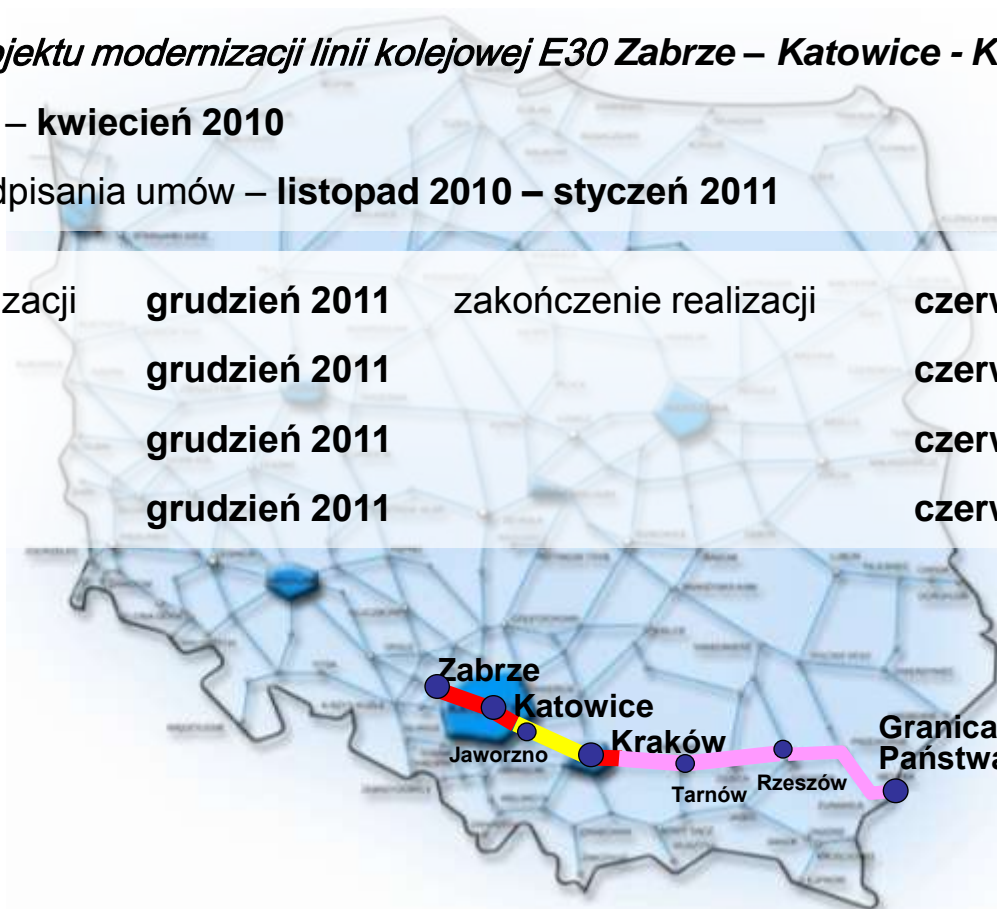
ojektu modernizacji linii kolejowej E30 Zabrze – Katowice - K

– kwiecień 2010

dpisania umów – listopad 2010 – styczeń 2011

zacji grudzień 2011 zakończenie realizacji czerw

grudzień 2011 czerw

grudzień 2011 czerw

grudzień 2011 czerw

Zabrze
Katowice
Jaworzno
Kraków
Tarnów
Rzeszów
Granica
Państwa